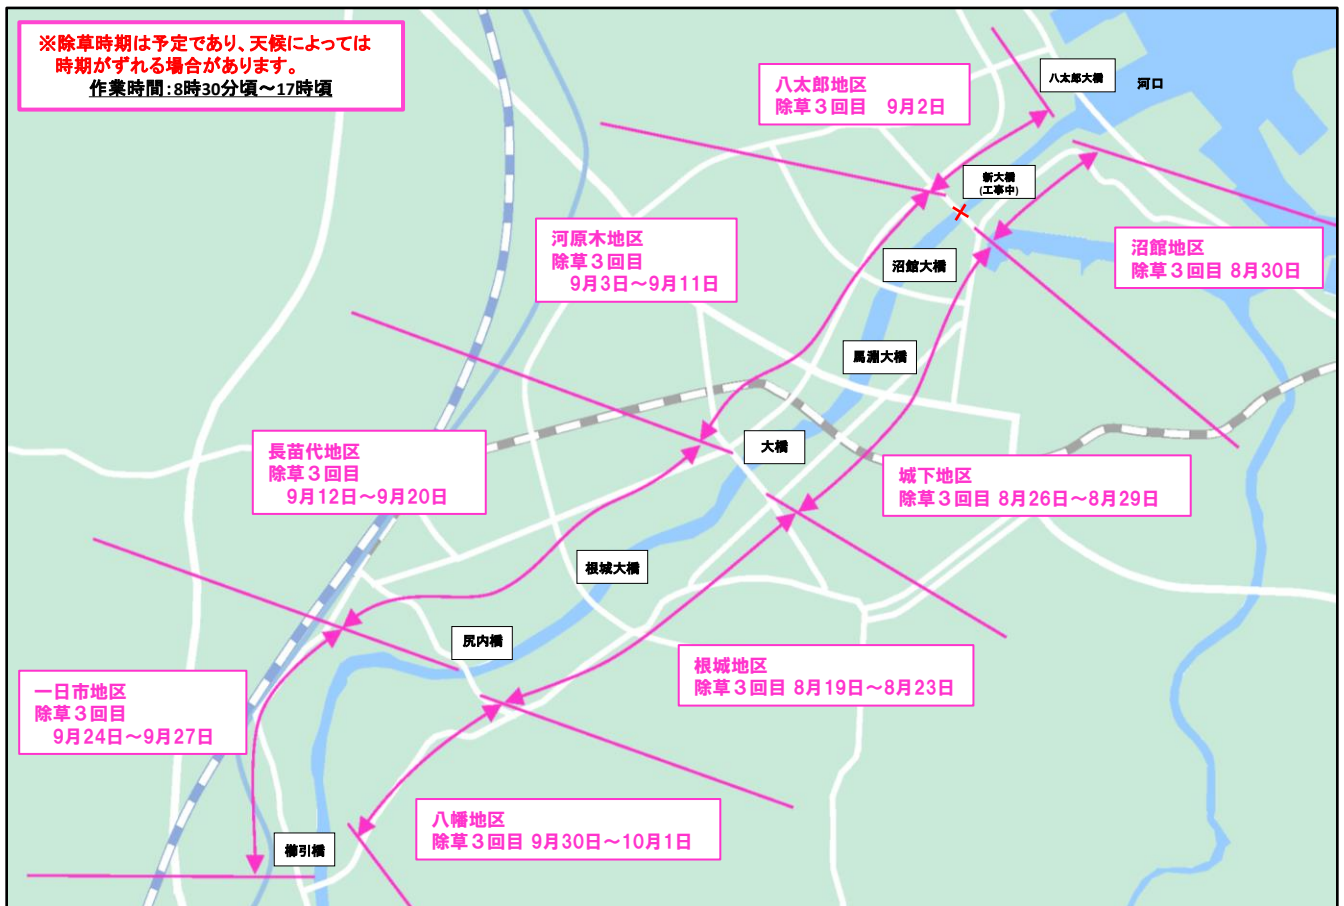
※除草時期は予定であり、天候によっては時期がずれる場合があります。
作業時間：8時30分頃～17時頃

八太郎地区
除草３回目　9月2日

八太郎大橋

河口

新大橋
(工事中)

河原木地区
除草３回目
9月3日～9月11日

沼館大橋

沼館地区
除草３回目 8月30日

馬淵大橋

長苗代地区
除草３回目
9月12日～9月20日

大橋

城下地区
除草３回目 8月26日～8月29日

根城大橋

尻内橋

根城地区
除草３回目 8月19日～8月23日

一日市地区
除草３回目
9月24日～9月27日

八幡地区
除草３回目 9月30日～10月1日

櫛引橋